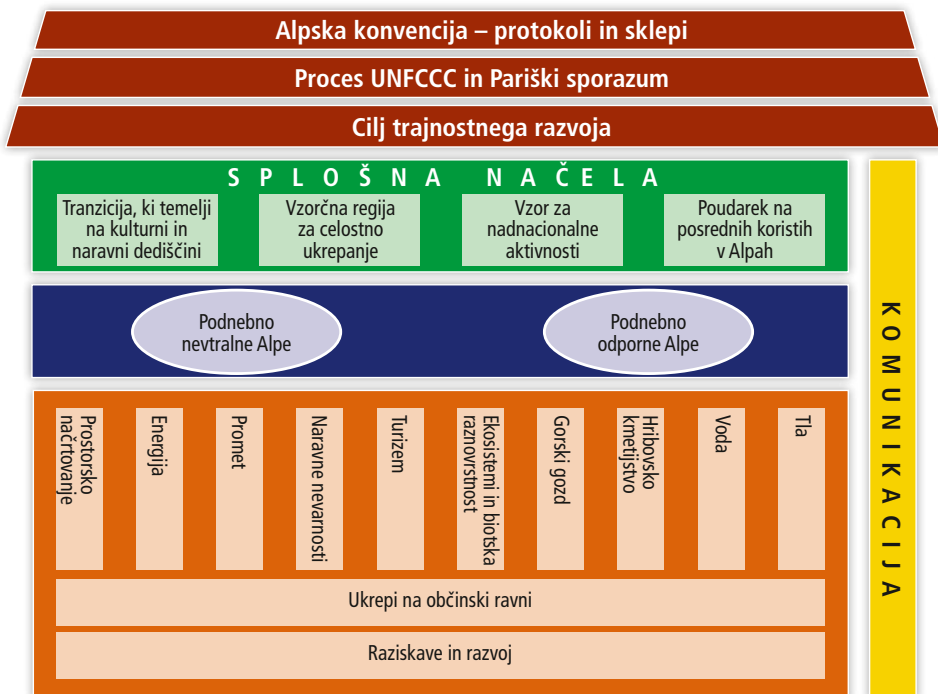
Alpska konvencija – protokoli in sklepi

Proces UNFCCC in Pariški sporazum

Cilj trajnostnega razvoja

SPLOŠNA NAČELA

Tranzicija, ki temelji na kulturni in naravni dediščini

Vzorčna regija za celostno ukrepanje

Vzor za nadnacionalne aktivnosti

Poudarek na posrednih koristih v Alpah

Podnebno nevtralne Alpe

Podnebno odporne Alpe

Prostorsko načrtovanje

Energija

Promet

Naravne nevarnosti

Turizem

Ekosistemi in biotska raznovrstnost

Gorski gozd

Hribovsko kmetijstvo

Voda

Tla

Ukrepi na občinski ravni

Raziskave in razvoj

KOMUNIKACIJA